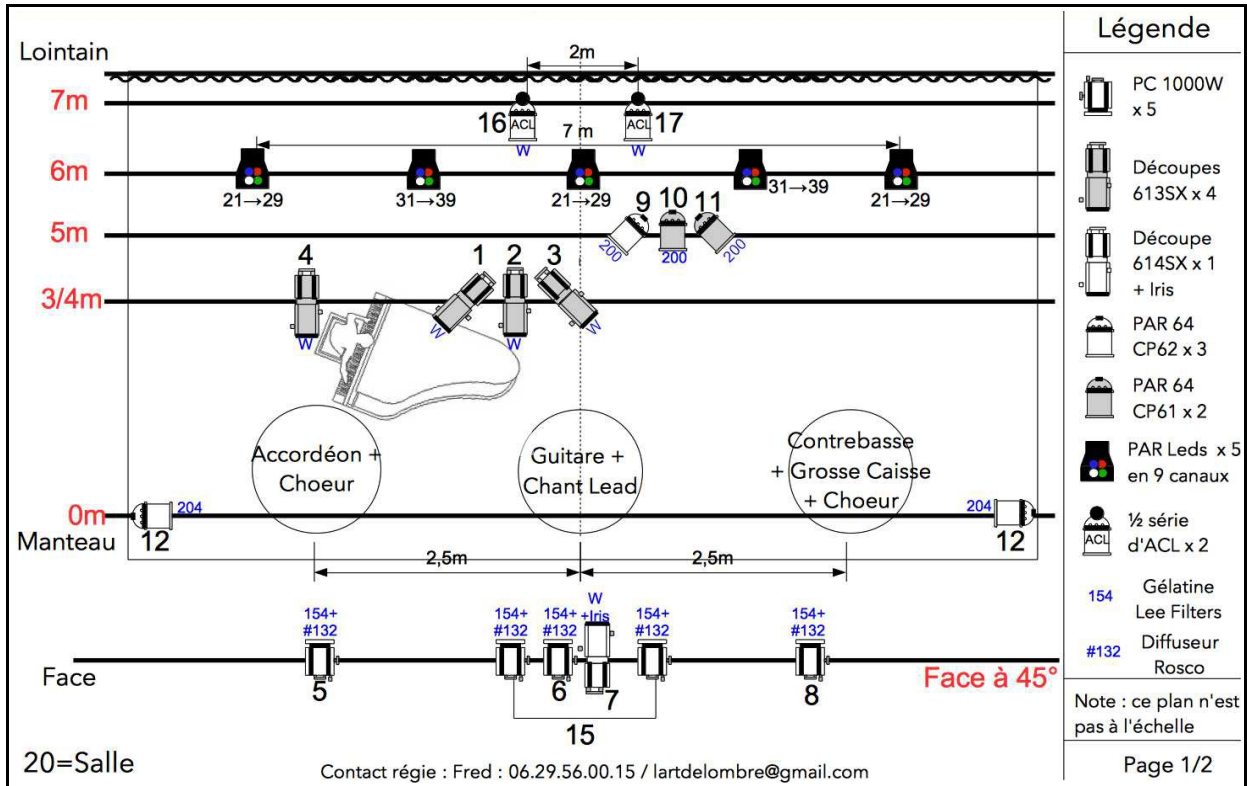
Lointain

2m

7m

16 ACL W

ACL 17 W

7 m

6m

21→29

31→39

21→29

31→39

21→29

5m

9 200

10 200

11 200

3/4m

4 W

1 W

2 W

3 W

Accordéon + Choeur

Guitare + Chant Lead

Contrebasse + Grosse Caisse + Choeur

0m

Manteau

204

12

204

12

2,5m

2,5m

W +Iris

154+ #132

154+ #132

154+ #132

154+ #132

154+ #132

Face

5

6

7

8

Face à 45°

15

20=Salle

Contact régie : Fred : 06.29.56.00.15 / lartdelombre@gmail.com

Légende

PC 1000W x 5

Découpes 613SX x 4

Découpe 614SX x 1 + Iris

PAR 64 CP62 x 3

PAR 64 CP61 x 2

PAR Leds x 5 en 9 canaux

½ série d'ACL x 2

ACL

154 Gélatine Lee Filters

#132 Diffuseur Rosco

Note : ce plan n'est pas à l'échelle

Page 1/2